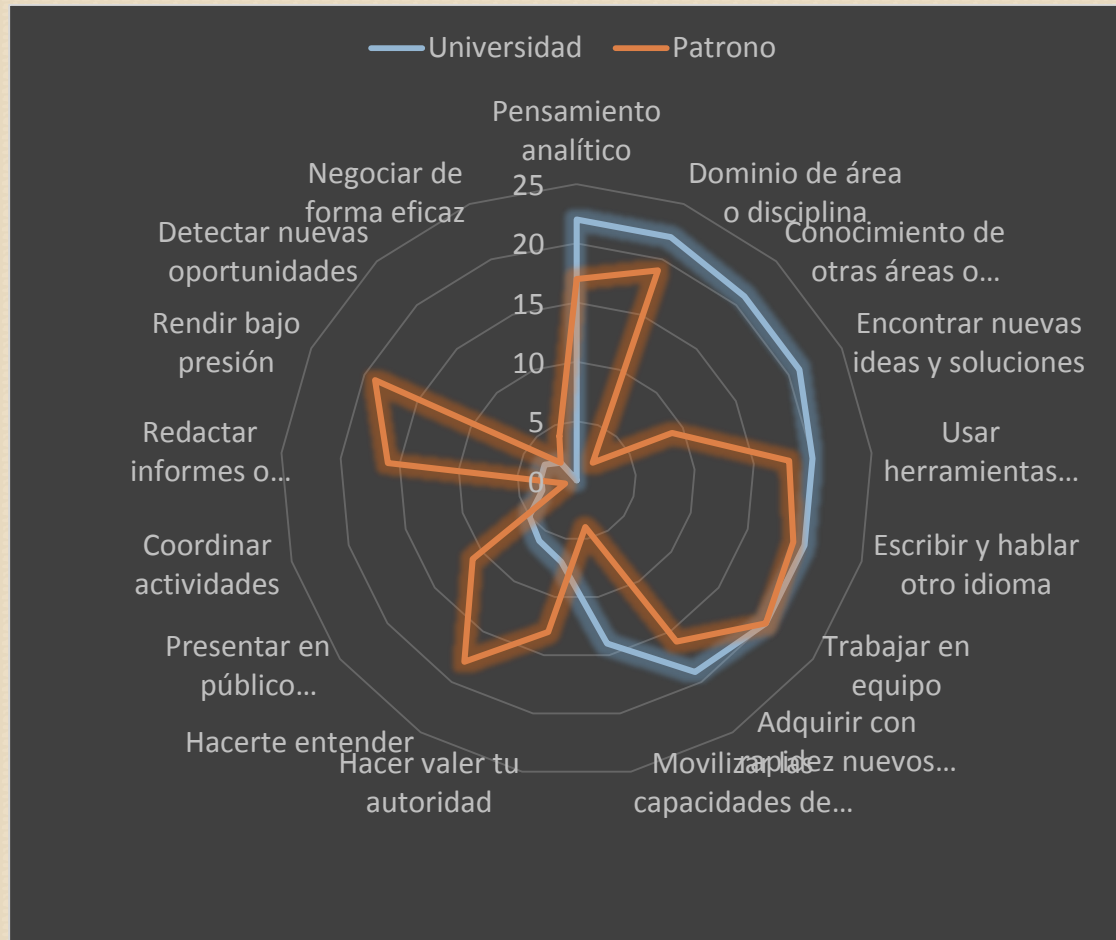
Universidad Patrono

Pensamiento analítico

Dominio de área o disciplina

Conocimiento de otras áreas o…

Encontrar nuevas ideas y soluciones

Usar herramientas…

Escribir y hablar otro idioma

Trabajar en equipo

Adquirir con rapidez nuevos…

Movilizar las capacidades de…

Hacer valer tu autoridad

Hacerte entender

Presentar en público…

Coordinar actividades

Redactar informes o…

Rendir bajo presión

Detectar nuevas oportunidades

Negociar de forma eficaz

25
20
15
10
5
0